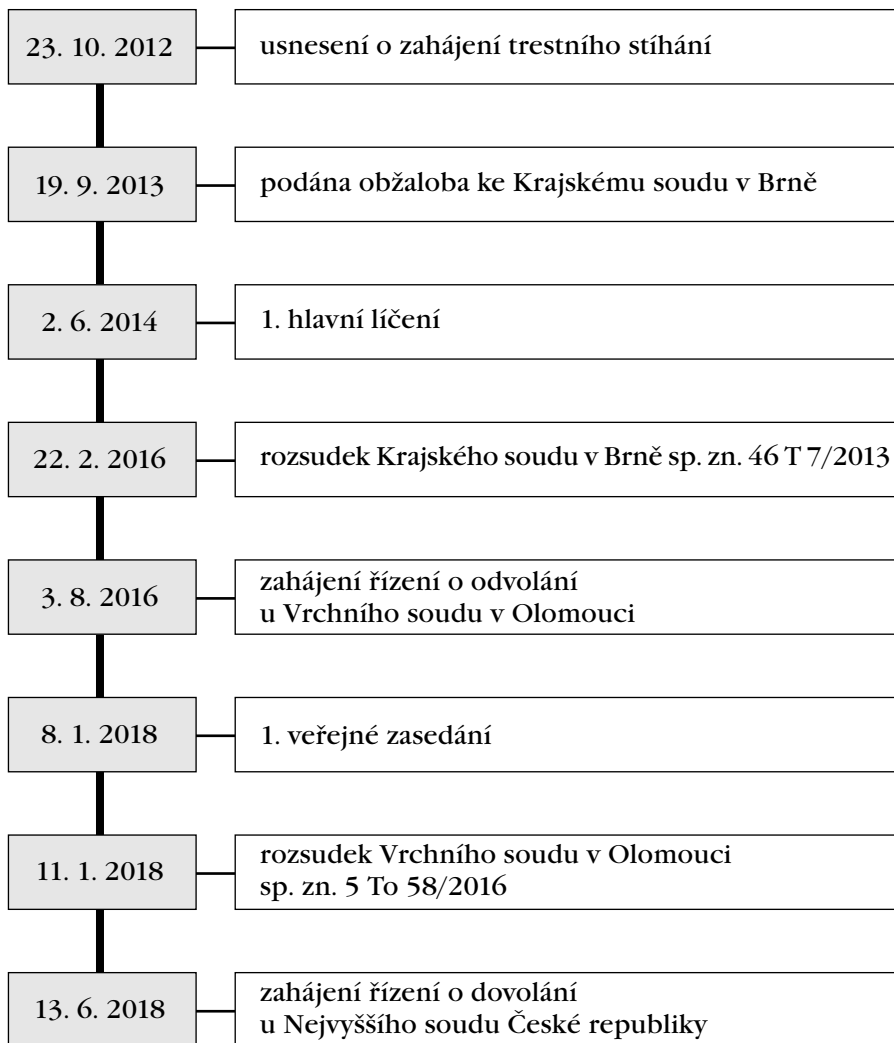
23. 10. 2012

usnesení o zahájení trestního stíhání

19. 9. 2013

podána obžaloba ke Krajskému soudu v Brně

2. 6. 2014

1. hlavní líčení

22. 2. 2016

rozsudek Krajského soudu v Brně sp. zn. 46 T 7/2013

3. 8. 2016

zahájení řízení o odvolání u Vrchního soudu v Olomouci

8. 1. 2018

1. veřejné zasedání

11. 1. 2018

rozsudek Vrchního soudu v Olomouci sp. zn. 5 To 58/2016

13. 6. 2018

zahájení řízení o dovolání u Nejvyššího soudu České republiky